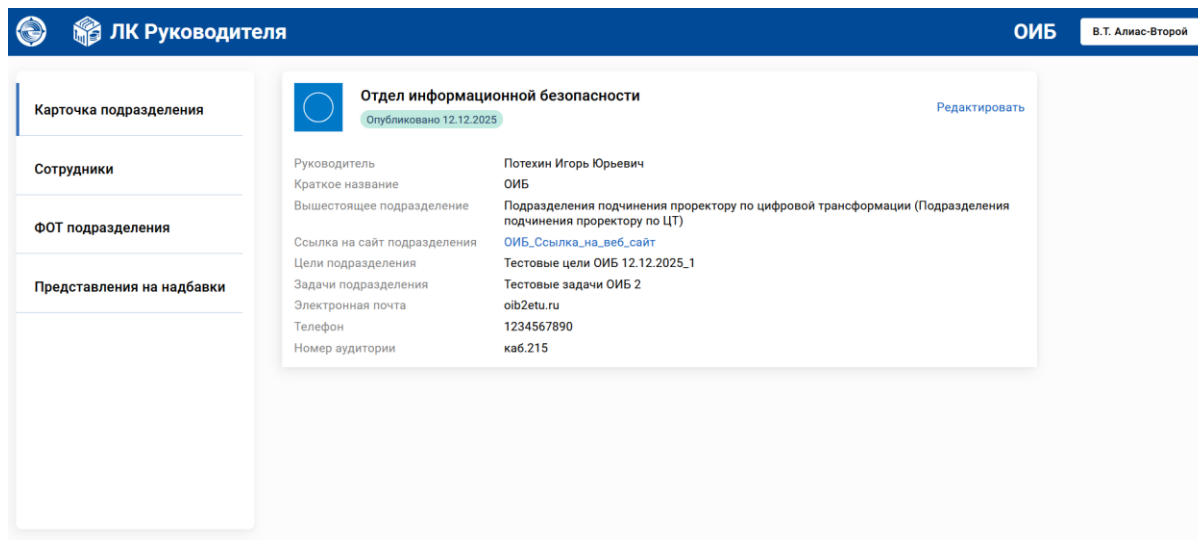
ЛК Руководителя

ОИБ

В.Т. Алиас-Второй

Карточка подразделения

Сотрудники

ФОТ подразделения

Представления на надбавки

Отдел информационной безопасности

Опубликовано 12.12.2025

Редактировать

| | |
|---|---|
| Руководитель | Потехин Игорь Юрьевич |
| Краткое название | ОИБ |
| Вышестоящее подразделение | Подразделения подчинения проректору по цифровой трансформации (Подразделения подчинения проректору по ЦТ) |
| Ссылка на сайт подразделения | ОИБ_Ссылка_на_веб_сайт |
| Цели подразделения | Тестовые цели ОИБ 12.12.2025_1 |
| Задачи подразделения | Тестовые задачи ОИБ 2 |
| Электронная почта | oib2etu.ru |
| Телефон | 1234567890 |
| Номер аудитории | каб.215 |